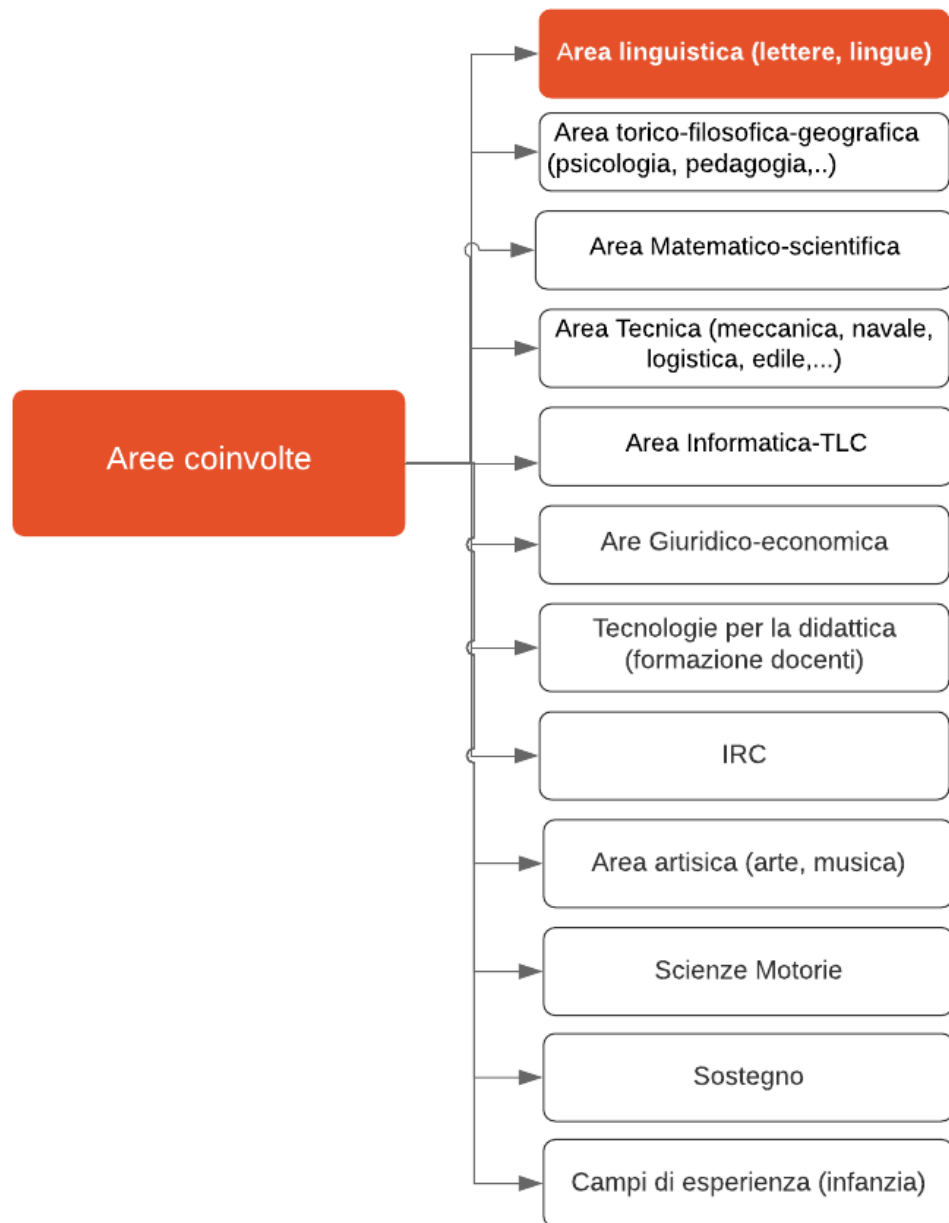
Aree coinvolte

Area linguistica (lettere, lingue)

Area torico-filosofica-geografica (psicologia, pedagogia,..)

Area Matematico-scientifica

Area Tecnica (meccanica, navale, logistica, edile,...)

Area Informatica-TLC

Are Giuridico-economica

Tecnologie per la didattica (formazione docenti)

IRC

Area artisica (arte, musica)

Scienze Motorie

Sostegno

Campi di esperienza (infanzia)